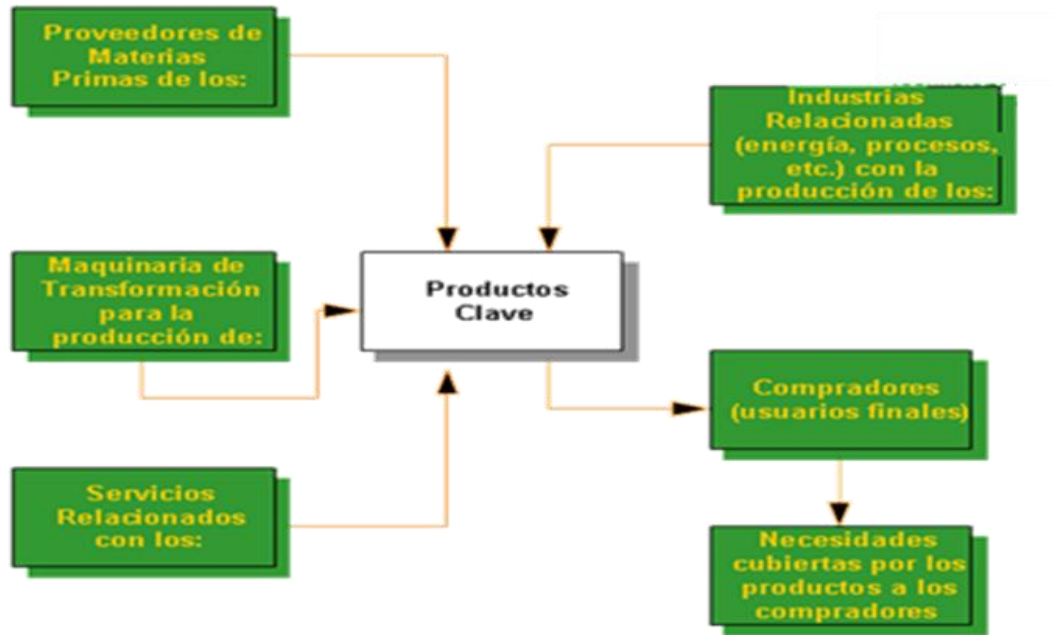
Proveedores de Materias Primas de los:

Industrias Relacionadas (energía, procesos, etc.) con la producción de los:

Maquinaria de Transformación para la producción de:

Productos Clave

Compradores (usuarios finales)

Servicios Relacionados con los:

Necesidades cubiertas por los productos a los compradores